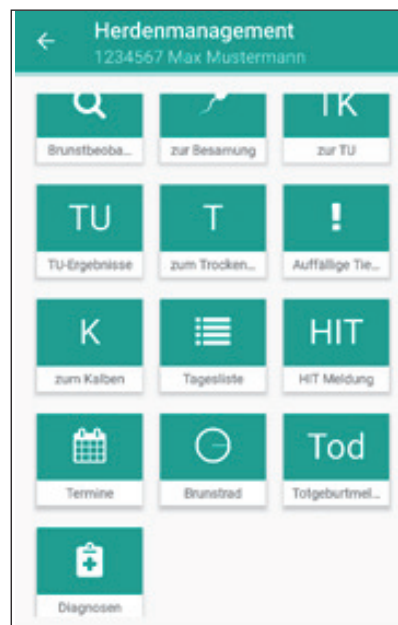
Herdenmanagement
1234567 Max Mustermann

Brunstbeoba...

zur Besamung

TK
zur TU

TU
TU-Ergebnisse

T
zum Trocken...

!
Auffällige Tie...

K
zum Kalben

Tagesliste

HIT
HIT Meldung

Termine

Brunstrad

Tod
Totgeburtmel...

Diagnosen